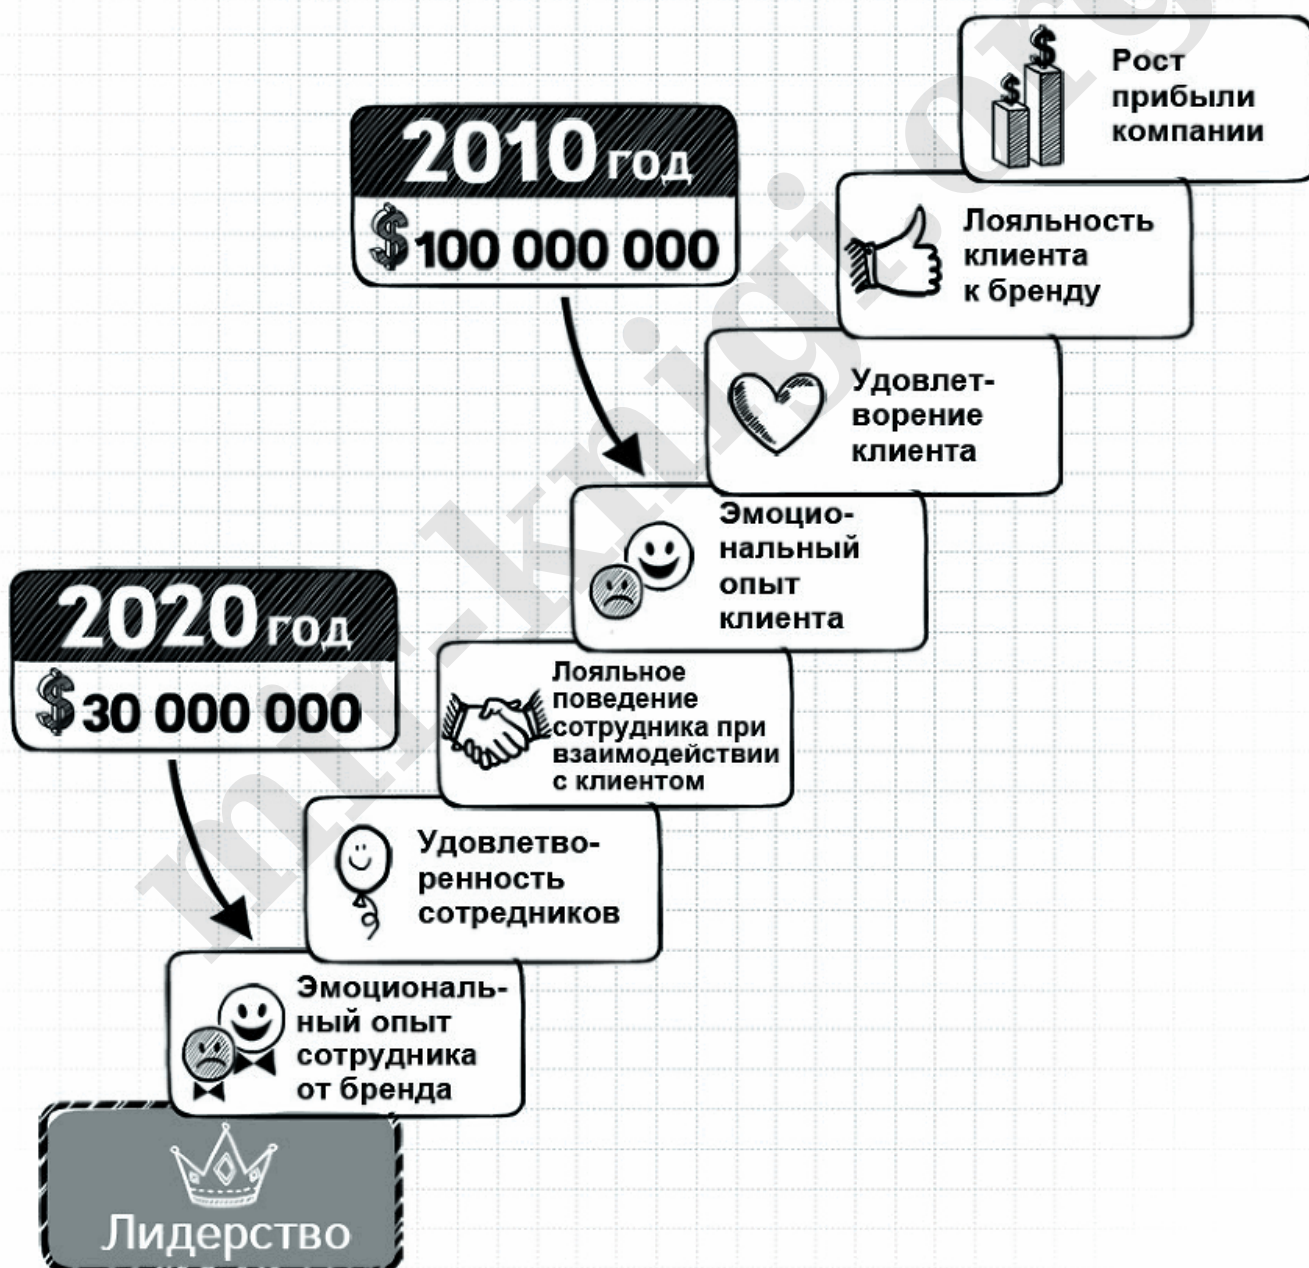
Рост прибыли компании

2010 год
$100 000 000

Лояльность клиента к бренду

Удовлетворение клиента

Эмоциональный опыт клиента

2020 год
$30 000 000

Лояльное поведение сотрудника при взаимодействии с клиентом

Удовлетворенность сотредников

Эмоциональный опыт сотрудника от бренда

Лидерство